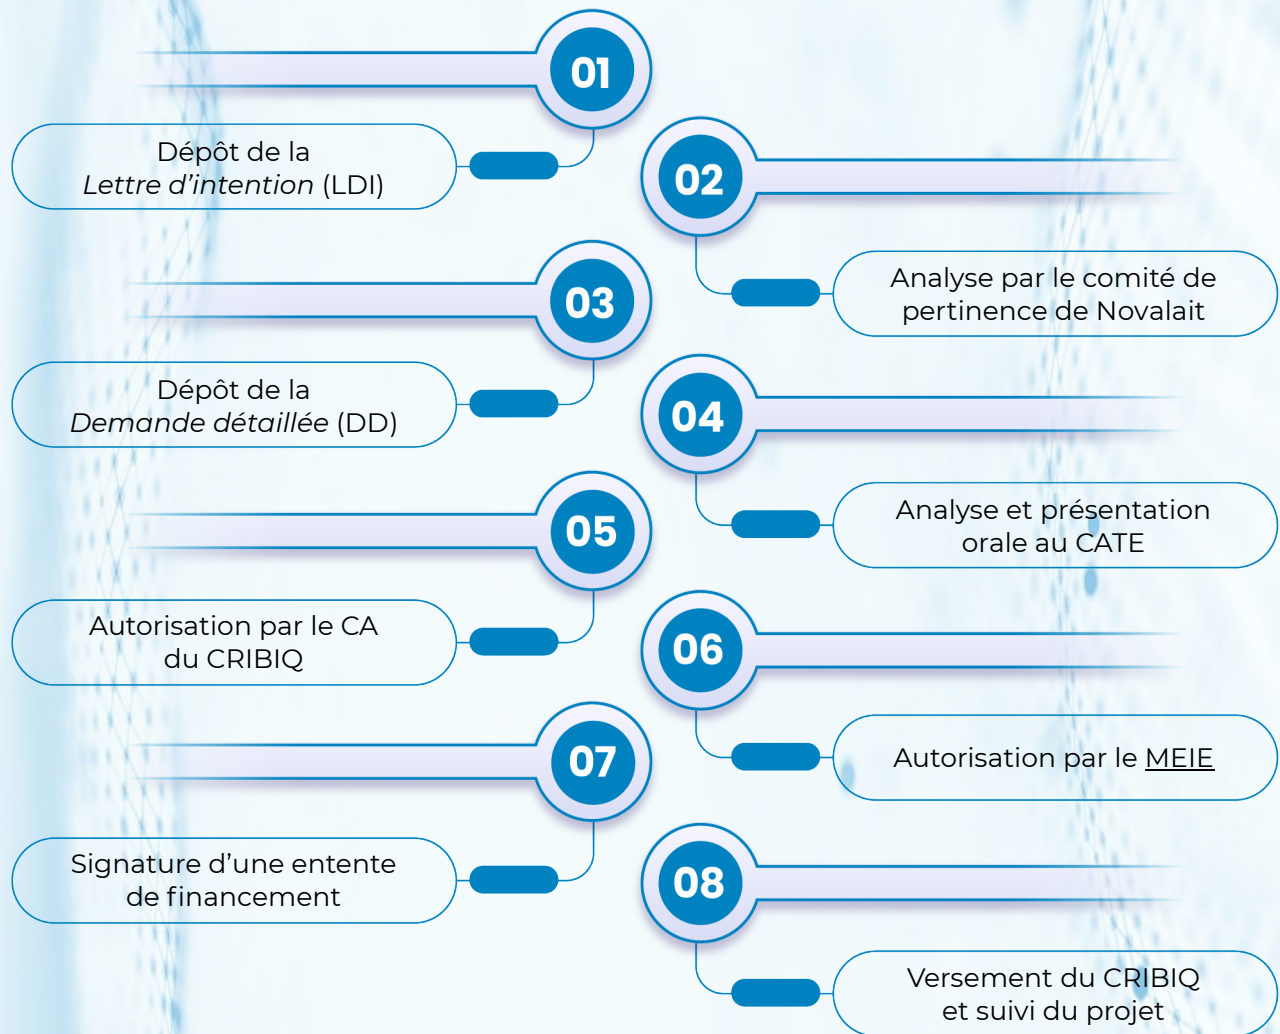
01

Dépôt de la *Lettre d'intention* (LDI)

02

Analyse par le comité de pertinence de Novalait

03

Dépôt de la *Demande détaillée* (DD)

04

Analyse et présentation orale au CATE

05

Autorisation par le CA du CRIBIQ

06

Autorisation par le MEIE

07

Signature d'une entente de financement

08

Versement du CRIBIQ et suivi du projet